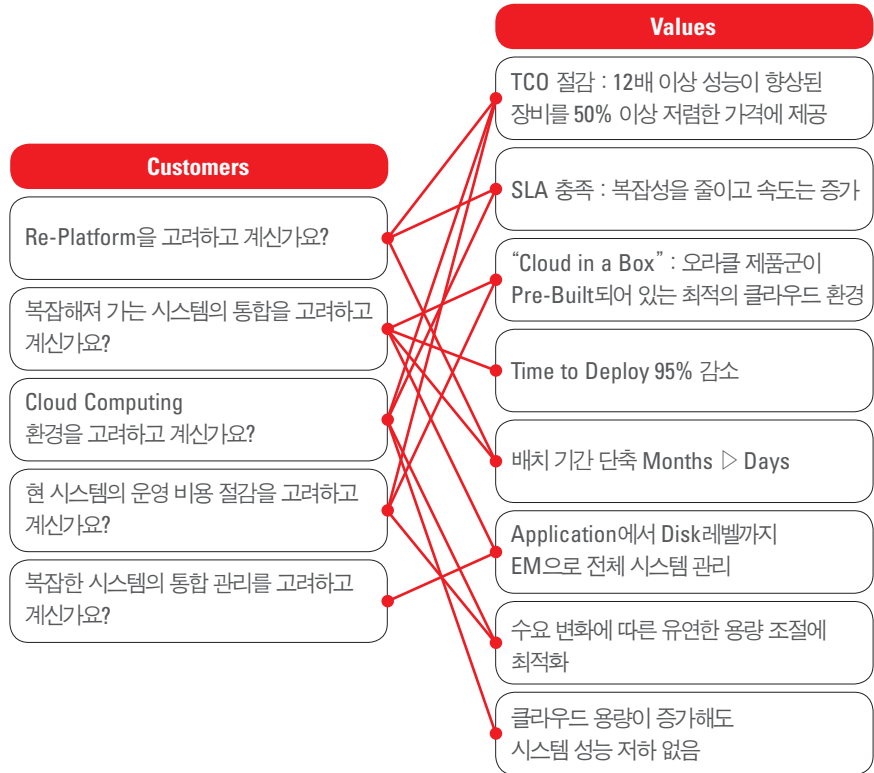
Customers

Re-Platform을 고려하고 계신가요?

복잡해져 가는 시스템의 통합을 고려하고 계신가요?

Cloud Computing 환경을 고려하고 계신가요?

현 시스템의 운영 비용 절감을 고려하고 계신가요?

복잡한 시스템의 통합 관리를 고려하고 계신가요?

Values

TCO 절감 : 12배 이상 성능이 향상된 장비를 50% 이상 저렴한 가격에 제공

SLA 충족 : 복잡성을 줄이고 속도는 증가

“Cloud in a Box” : 오라클 제품군이 Pre-Built되어 있는 최적의 클라우드 환경

Time to Deploy 95% 감소

배치 기간 단축 Months ▷ Days

Application에서 Disk레벨까지 EM으로 전체 시스템 관리

수요 변화에 따른 유연한 용량 조절에 최적화

클라우드 용량이 증가해도 시스템 성능 저하 없음